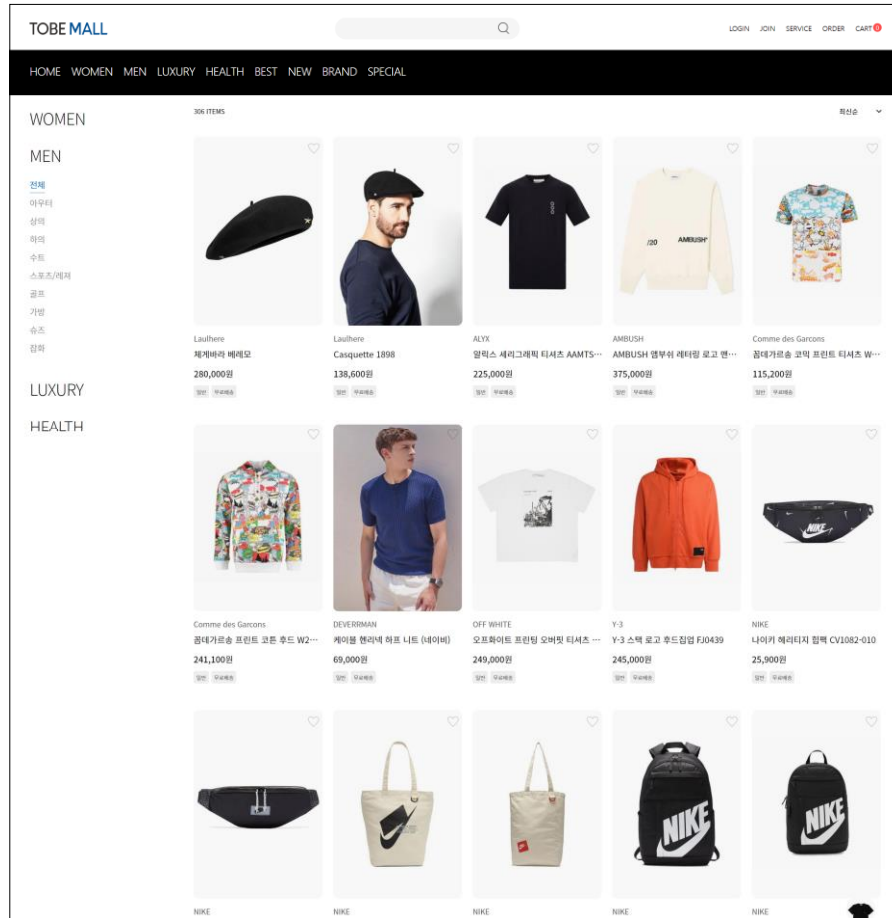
TOBE MALL

LOGIN JOIN SERVICE ORDER CART 0

HOME WOMEN MEN LUXURY HEALTH BEST NEW BRAND SPECIAL

WOMEN

MEN

전체
아우터
상의
하의
수트
스포츠/레저
골프
가방
슈즈
잡화

LUXURY

HEALTH

306 ITEMS

최신순

Laulhere
체게바라 베레모
280,000원
일반 무료배송

Laulhere
Casquette 1898
138,600원
일반 무료배송

ALYX
알릭스 세리그래픽 티셔츠 AAMTS…
225,000원
일반 무료배송

AMBUSH
AMBUSH 앰부쉬 레터링 로고 맨…
375,000원
일반 무료배송

Comme des Garcons
꼼데가르송 코믹 프린트 티셔츠 W…
115,200원
일반 무료배송

Comme des Garcons
꼼데가르송 프린트 코튼 후드 W2…
241,100원
일반 무료배송

DEVERRMAN
케이블 헨리넥 하프 니트 (네이비)
69,000원
일반 무료배송

OFF WHITE
오프화이트 프린팅 오버핏 티셔츠 …
249,000원
일반 무료배송

Y-3
Y-3 스택 로고 후드집업 FJ0439
245,000원
일반 무료배송

NIKE
나이키 헤리티지 힙팩 CV1082-010
25,900원
일반 무료배송

NIKE

NIKE

NIKE

NIKE

NIKE